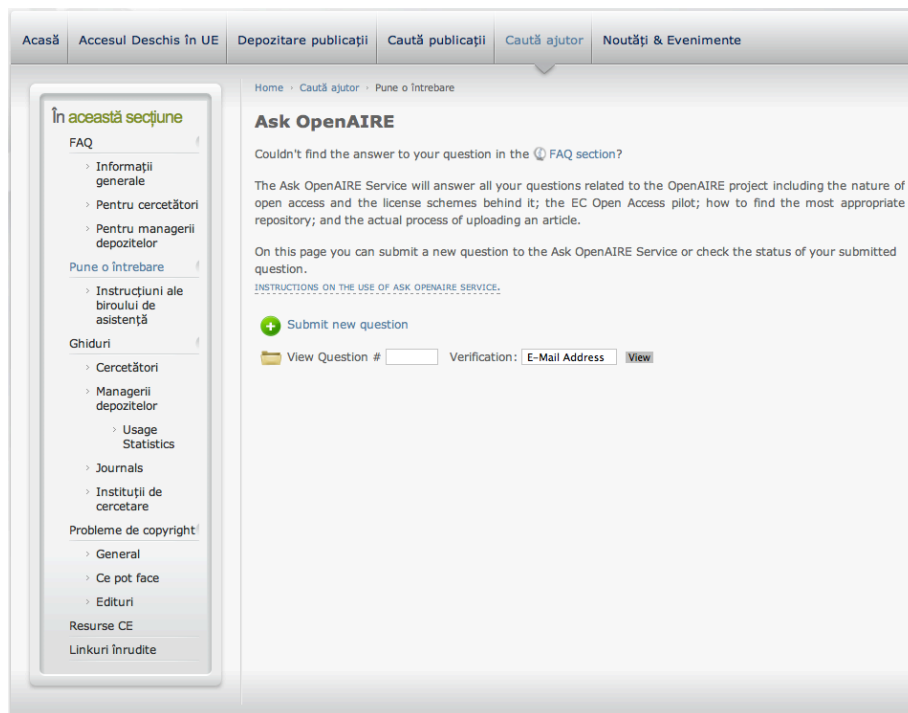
Acasă | Accesul Deschis în UE | Depozitare publicații | Caută publicații | Caută ajutor | Noutăți & Evenimente

În această secțiune

FAQ

› Informații generale

› Pentru cercetători

› Pentru managerii depozitelor

Pune o întrebare

› Instrucțiuni ale biroului de asistență

Ghiduri

› Cercetători

› Managerii depozitelor

› Usage Statistics

› Journals

› Instituții de cercetare

Probleme de copyright

› General

› Ce pot face

› Edituri

Resurse CE

Linkuri înrudite

Home › Caută ajutor › Pune o întrebare

Ask OpenAIRE

Couldn't find the answer to your question in the FAQ section?

The Ask OpenAIRE Service will answer all your questions related to the OpenAIRE project including the nature of open access and the license schemes behind it; the EC Open Access pilot; how to find the most appropriate repository; and the actual process of uploading an article.

On this page you can submit a new question to the Ask OpenAIRE Service or check the status of your submitted question.

INSTRUCTIONS ON THE USE OF ASK OPENAIRE SERVICE.

Submit new question

View Question # Verification: E-Mail Address View